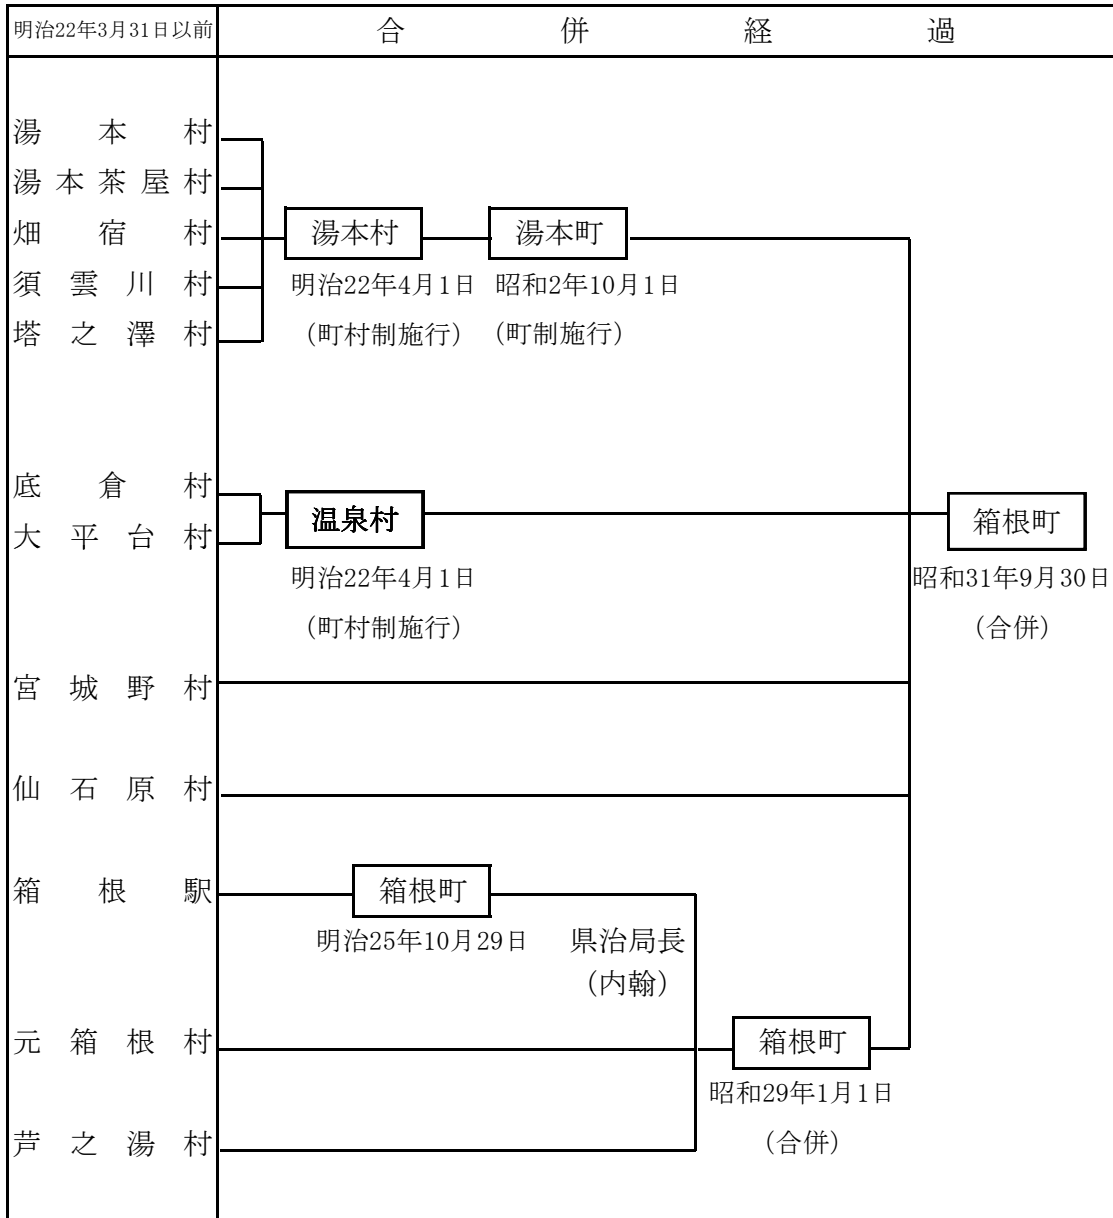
明治22年3月31日以前

合併経過

湯本村
湯本茶屋村
畑宿村
須雲川村
塔之澤村

湯本村
明治22年4月1日
（町村制施行）

湯本町
昭和2年10月1日
（町制施行）

底倉村
大平台村

温泉村
明治22年4月1日
（町村制施行）

箱根町
昭和31年9月30日
（合併）

宮城野村

仙石原村

箱根駅

箱根町
明治25年10月29日

県治局長
（内翰）

元箱根村

箱根町
昭和29年1月1日
（合併）

芦之湯村